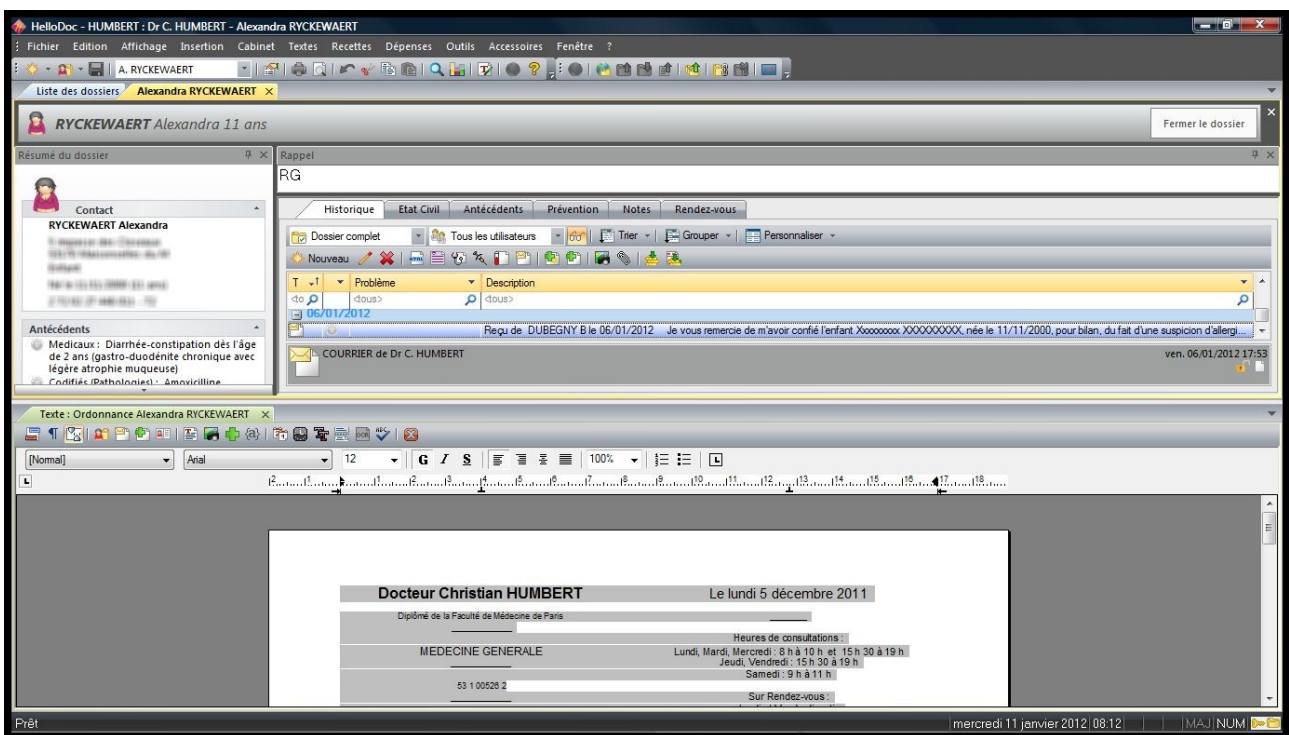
HelloDoc - HUMBERT : Dr C. HUMBERT - Alexandra RYCKEWAERT

Fichier Edition Affichage Insertion Cabinet Textes Recettes Dépenses Outils Accessoires Fenêtre ?

A. RYCKEWAERT

Liste des dossiers | Alexandra RYCKEWAERT

RYCKEWAERT Alexandra 11 ans

Fermer le dossier

Résumé du dossier

Contact

RYCKEWAERT Alexandra

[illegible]

Antécédents

Medicaux : Diarrhée-constipation dés l'âge de 2 ans (gastro-duodénite chronique avec légère atrophie muqueuse)

Codifiés (Pathologies) : Amoxicilline

Rappel

RG

Historique | Etat Civil | Antécédents | Prévention | Notes | Rendez-vous

Dossier complet | Tous les utilisateurs | Trier | Grouper | Personnaliser

Nouveau

| T | Problème | Description |
|---|---|---|
| <to | <tous> | <tous> |

06/01/2012

Reçu de DUBEGNY B le 06/01/2012 Je vous remercie de m'avoir confié l'enfant Xxxxxxxx XXXXXXXXX, née le 11/11/2000, pour bilan, du fait d'une suspicion d'allergi...

COURRIER de Dr C. HUMBERT

ven. 06/01/2012 17:53

Texte : Ordonnance Alexandra RYCKEWAERT

[Normal] | Arial | 12 | G I S | 100%

Docteur Christian HUMBERT

Le lundi 5 décembre 2011

Diplômé de la Faculté de Médecine de Paris

Heures de consultations :

MEDECINE GENERALE

Lundi, Mardi, Mercredi : 8 h à 10 h et 15 h 30 à 19 h
Jeudi, Vendredi : 15 h 30 à 19 h
Samedi : 9 h à 11 h

53 1 00526 2

Sur Rendez-vous :

Prêt

mercredi 11 janvier 2012 08:12

MAJ NUM